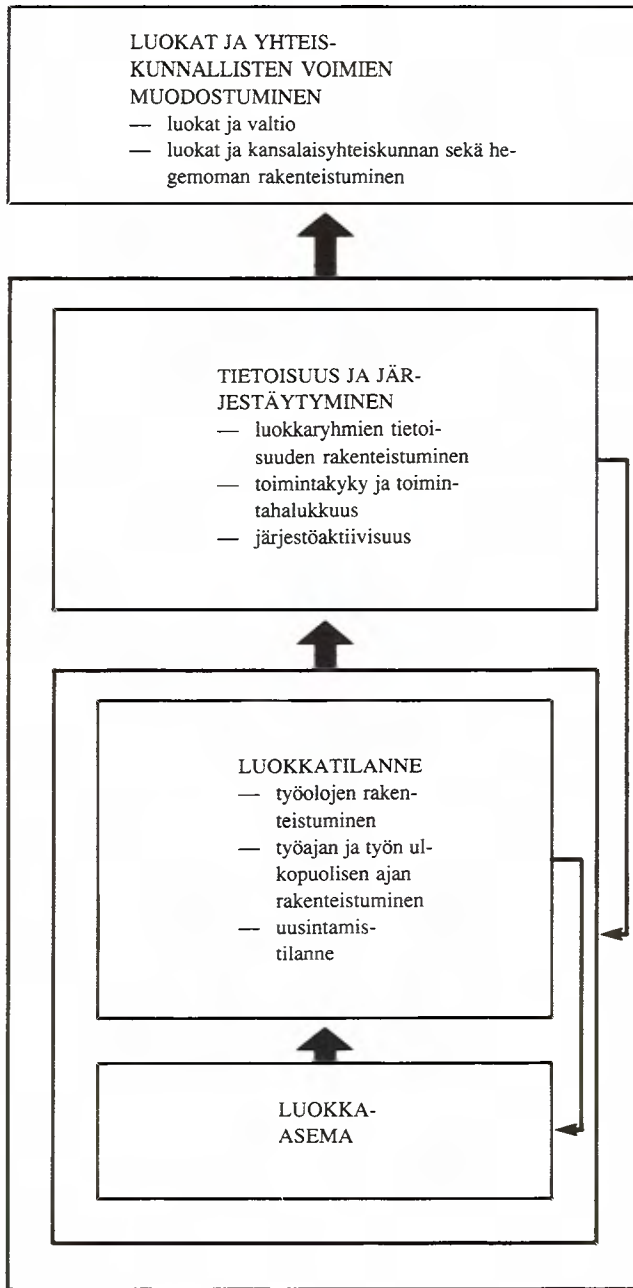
LUOKAT JA YHTEISKUNNALLISTEN VOIMIEN MUODOSTUMINEN
— luokat ja valtio
— luokat ja kansalaisyhteiskunnan sekä hegemoman rakenteistuminen

TIETOISUUS JA JÄRJESTÄYTYMINEN
— luokkaryhmien tietoisuuden rakenteistuminen
— toimintakyky ja toimintahalukkuus
— järjestöaktiivisuus

LUOKKATILANNE
— työolojen rakenteistuminen
— työajan ja työn ulkopuolisen ajan rakenteistuminen
— uusintamistilanne

LUOKKAASEMA